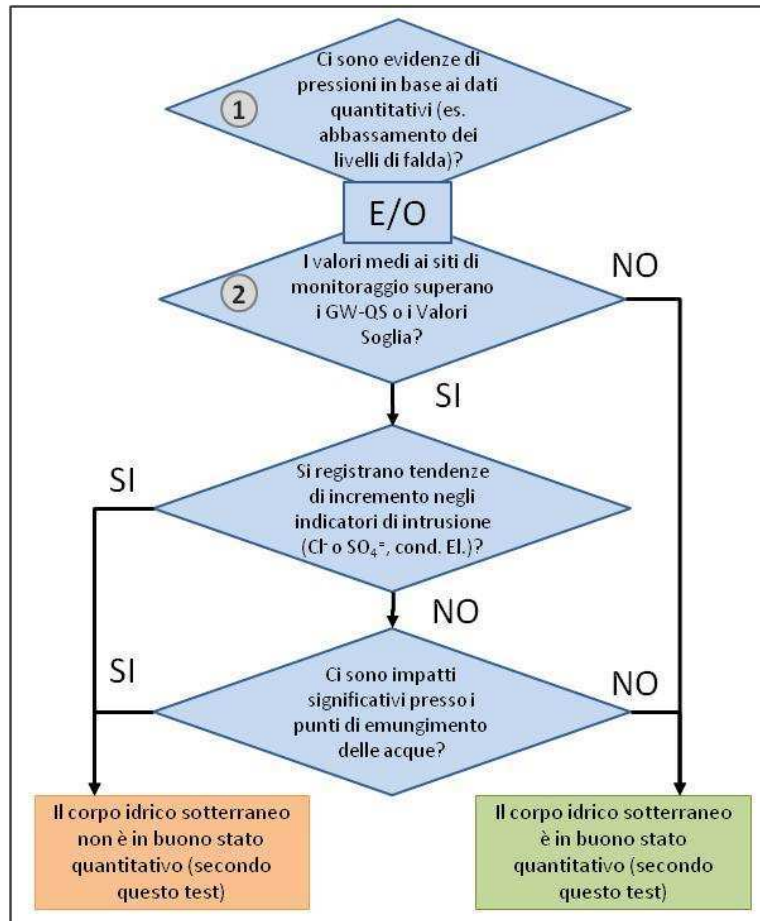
1

Ci sono evidenze di pressioni in base ai dati quantitativi (es. abbassamento dei livelli di falda)?

E/O

2

I valori medi ai siti di monitoraggio superano i GW-QS o i Valori Soglia?

NO

SI

SI

Si registrano tendenze di incremento negli indicatori di intrusione ($Cl^-$ o $SO_4^=$, cond. El.)?

NO

SI

Ci sono impatti significativi presso i punti di emungimento delle acque?

NO

Il corpo idrico sotterraneo non è in buono stato quantitativo (secondo questo test)

Il corpo idrico sotterraneo è in buono stato quantitativo (secondo questo test)